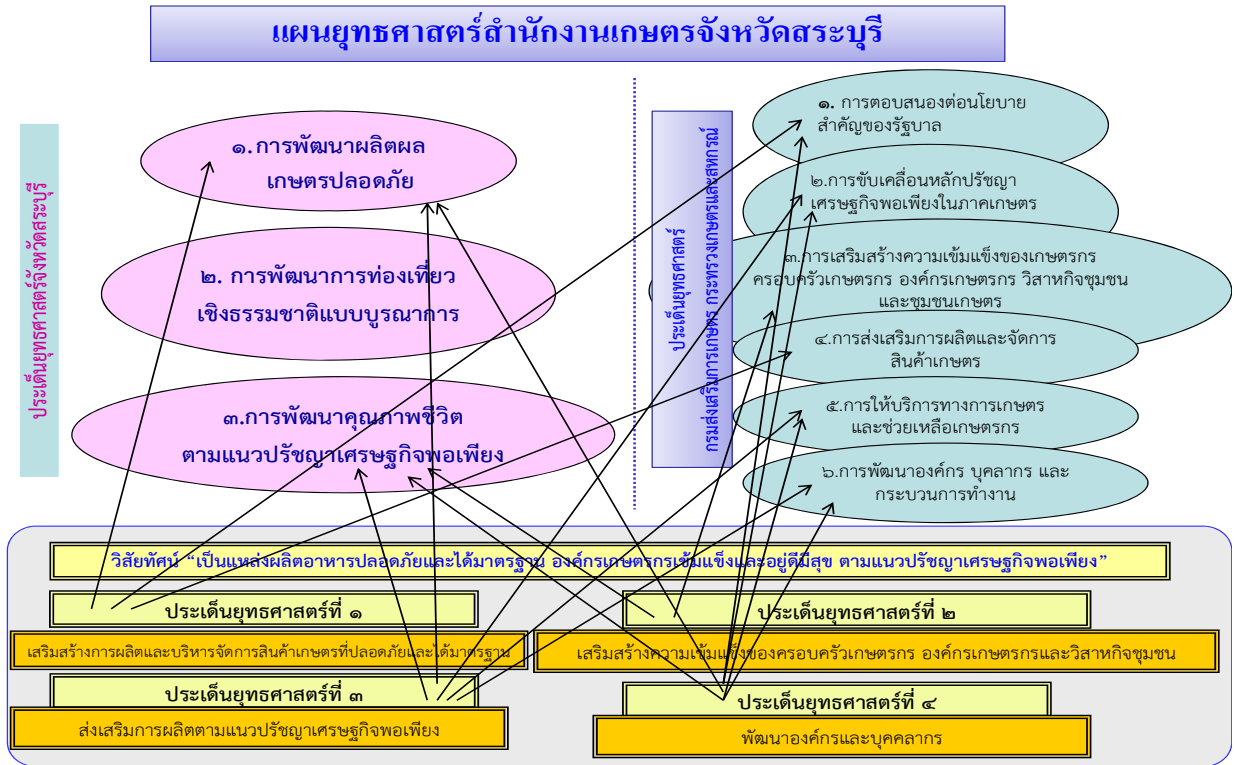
แผนยุทธศาสตร์สำนักงานเกษตรจังหวัดสระบุรี

ประเด็นยุทธศาสตร์จังหวัดสระบุรี

๑.การพัฒนาผลิตผลเกษตรปลอดภัย

๒. การพัฒนาการท่องเที่ยวเชิงธรรมชาติแบบบูรณาการ

๓.การพัฒนาคุณภาพชีวิตตามแนวปรัชญาเศรษฐกิจพอเพียง

ประเด็นยุทธศาสตร์ กรมส่งเสริมการเกษตร กระทรวงเกษตรและสหกรณ์

๑. การตอบสนองต่อนโยบายสำคัญของรัฐบาล

๒.การขับเคลื่อนหลักปรัชญาเศรษฐกิจพอเพียงในภาคเกษตร

๓.การเสริมสร้างความเข้มแข็งของเกษตรกร ครอบครัวเกษตรกร องค์กรเกษตรกร วิสาหกิจชุมชน และชุมชนเกษตร

๔.การส่งเสริมการผลิตและจัดการสินค้าเกษตร

๕.การให้บริการทางการเกษตรและช่วยเหลือเกษตรกร

๖.การพัฒนาองค์กร บุคลากร และกระบวนการทำงาน

วิสัยทัศน์ "เป็นแหล่งผลิตอาหารปลอดภัยและได้มาตรฐาน องค์กรเกษตรกรเข้มแข็งและอยู่ดีมีสุข ตามแนวปรัชญาเศรษฐกิจพอเพียง"

ประเด็นยุทธศาสตร์ที่ ๑

เสริมสร้างการผลิตและบริหารจัดการสินค้าเกษตรที่ปลอดภัยและได้มาตรฐาน

ประเด็นยุทธศาสตร์ที่ ๒

เสริมสร้างความเข้มแข็งของครอบครัวเกษตรกร องค์กรเกษตรกรและวิสาหกิจชุมชน

ประเด็นยุทธศาสตร์ที่ ๓

ส่งเสริมการผลิตตามแนวปรัชญาเศรษฐกิจพอเพียง

ประเด็นยุทธศาสตร์ที่ ๔

พัฒนาองค์กรและบุคคลากร